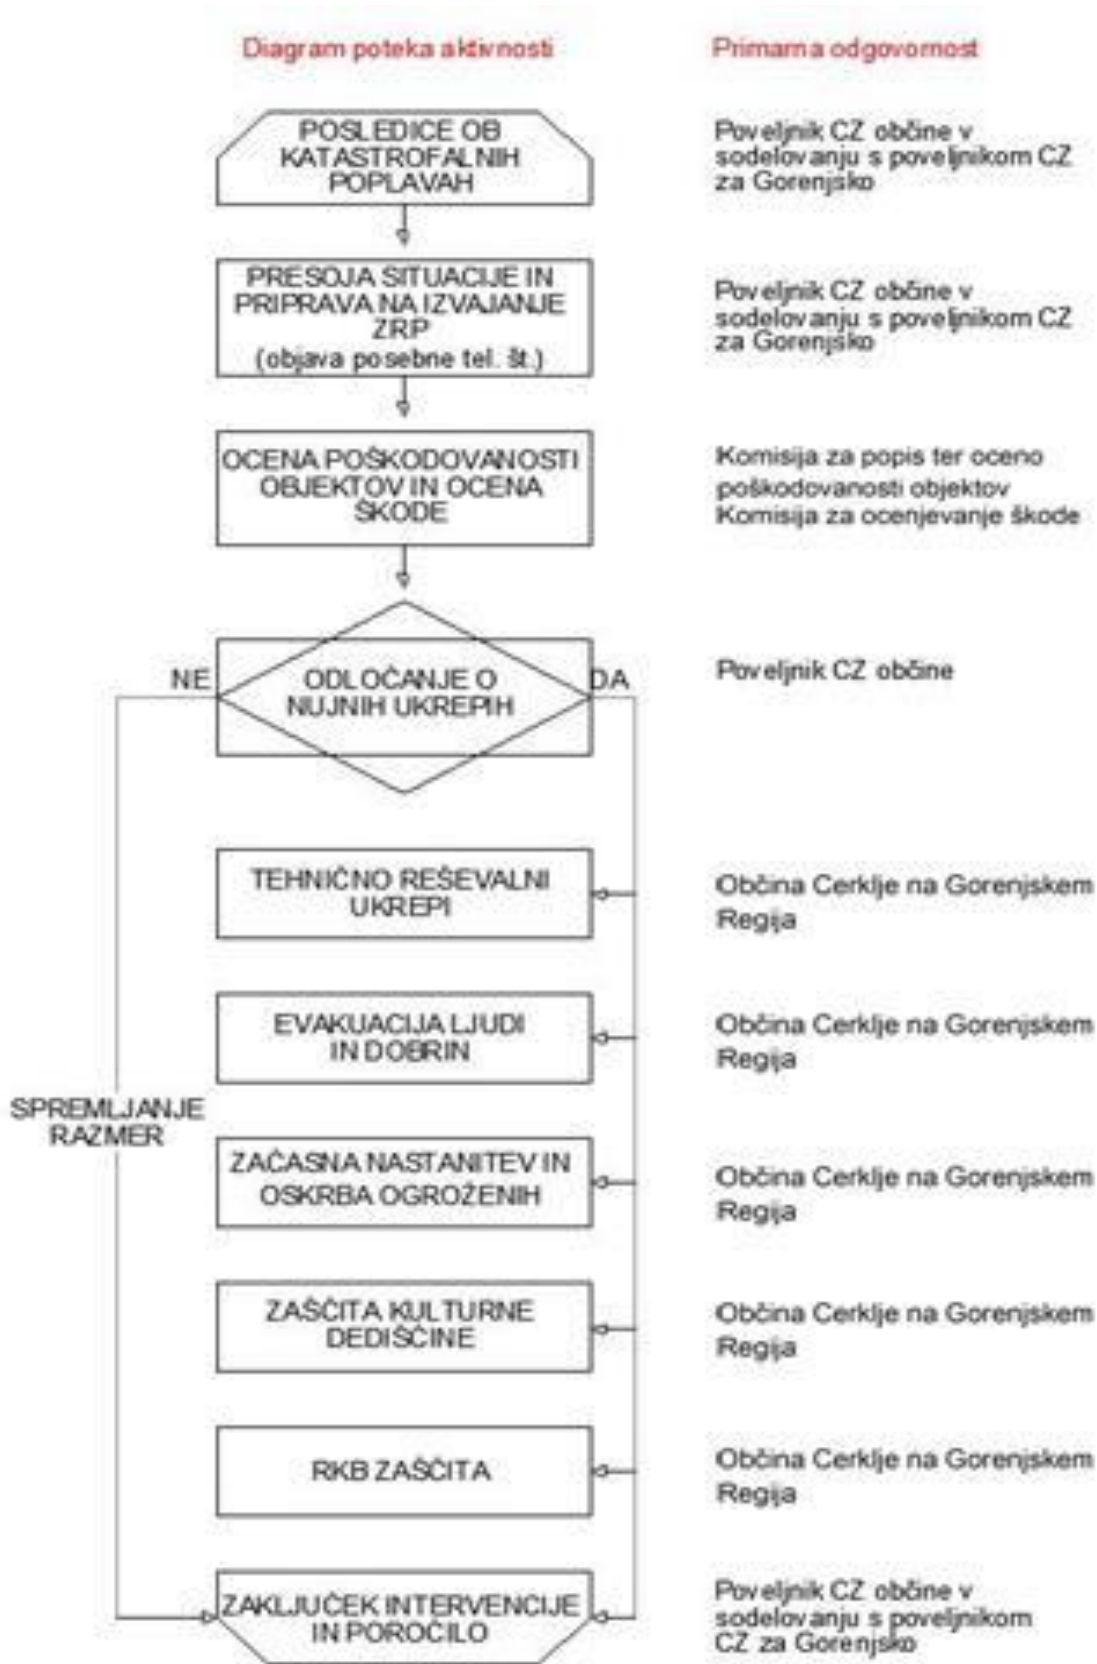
Diagram poteka aktivnosti

Primarna odgovornost

POSLEDICE OB KATASTROFALNIH POPLAVAH

Poveljnik CZ občine v sodelovanju s poveljnikom CZ za Gorenjsko

PRESOJA SITUACIJE IN PRIPRAVA NA IZVAJANJE ZRP (objava posebne tel. št.)

Poveljnik CZ občine v sodelovanju s poveljnikom CZ za Gorenjsko

OCENA POŠKODOVANOSTI OBJEKTOV IN OCENA ŠKODE

Komisija za popis ter oceno poškodovanosti objektov
Komisija za ocenjevanje škode

NE

ODLOČANJE O NUJNIH UKREPIH

DA

Poveljnik CZ občine

TEHNIČNO REŠEVALNI UKREPI

Občina Cerklje na Gorenjskem
Regija

EVAKUACIJA LJUDI IN DOBRIN

Občina Cerklje na Gorenjskem
Regija

SPREMLJANJE RAZMER

ZAČASNA NASTANITEV IN OSKRBA OGROŽENIH

Občina Cerklje na Gorenjskem
Regija

ZAŠČITA KULTURNE DEDIŠČINE

Občina Cerklje na Gorenjskem
Regija

RKB ZAŠČITA

Občina Cerklje na Gorenjskem
Regija

ZAKLJUČEK INTERVENCIJE IN POROČILO

Poveljnik CZ občine v sodelovanju s poveljnikom CZ za Gorenjsko